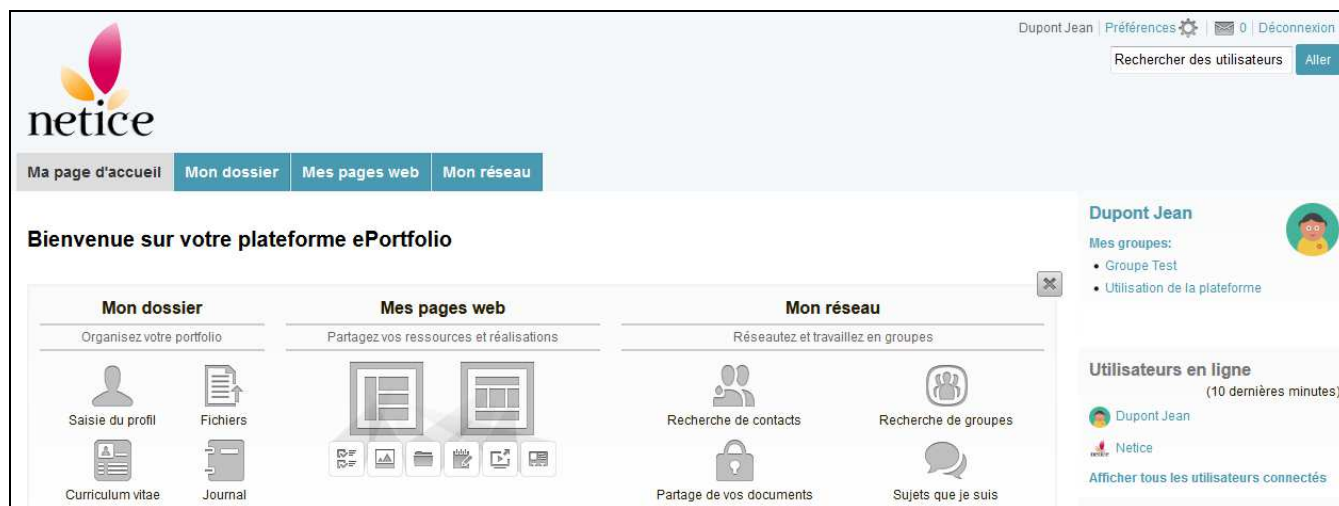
Dupont Jean | Préférences | 0 | Déconnexion

Rechercher des utilisateurs Aller

netice

Ma page d'accueil
Mon dossier
Mes pages web
Mon réseau

Bienvenue sur votre plateforme ePortfolio

Mon dossier
Organisez votre portfolio
Saisie du profil
Fichiers
Curriculum vitae
Journal

Mes pages web
Partagez vos ressources et réalisations

Mon réseau
Réseautez et travaillez en groupes
Recherche de contacts
Recherche de groupes
Partage de vos documents
Sujets que je suis

Dupont Jean
Mes groupes:
• Groupe Test
• Utilisation de la plateforme

Utilisateurs en ligne
(10 dernières minutes)
Dupont Jean
Netice
Afficher tous les utilisateurs connectés